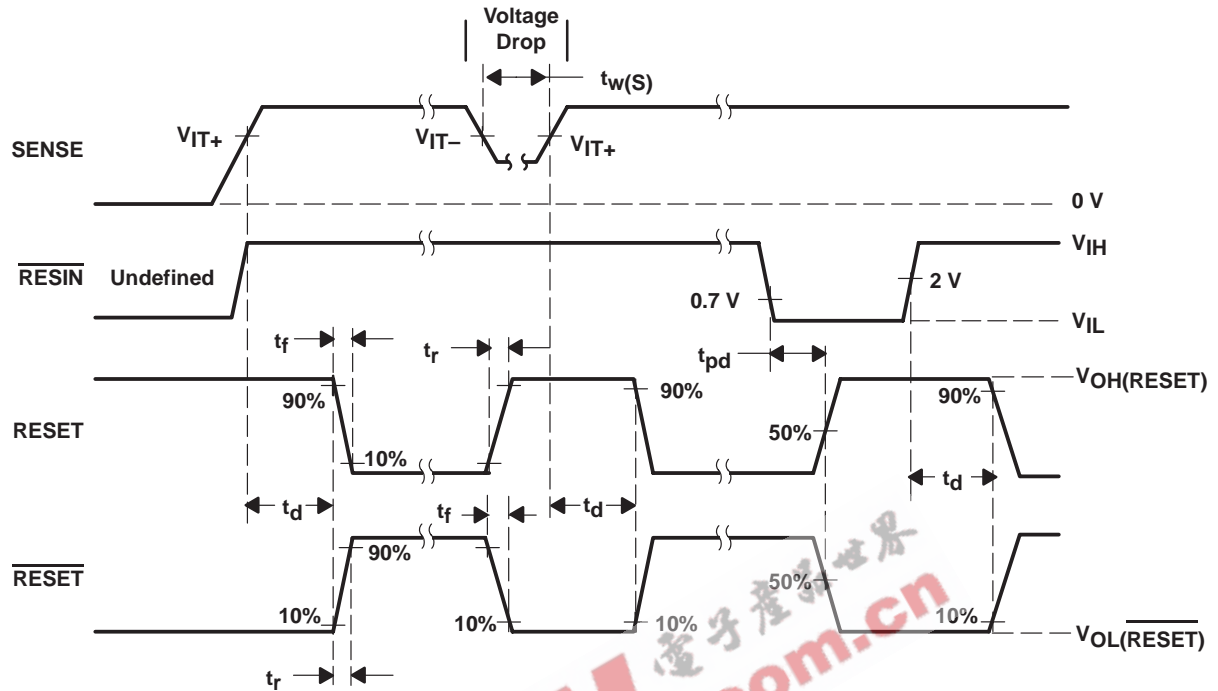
Voltage Drop

$t_{w(S)}$

SENSE

$V_{IT+}$

$V_{IT-}$

$V_{IT+}$

0 V

$\overline{RESIN}$

Undefined

$V_{IH}$

0.7 V

2 V

$V_{IL}$

$t_f$

$t_r$

$t_{pd}$

$V_{OH(RESET)}$

90%

90%

90%

RESET

50%

10%

$t_d$

$t_d$

$t_f$

$t_d$

90%

$\overline{RESET}$

50%

10%

10%

10%

10%

$V_{OL(\overline{RESET})}$

$t_r$

电子产品世界

.com.cn